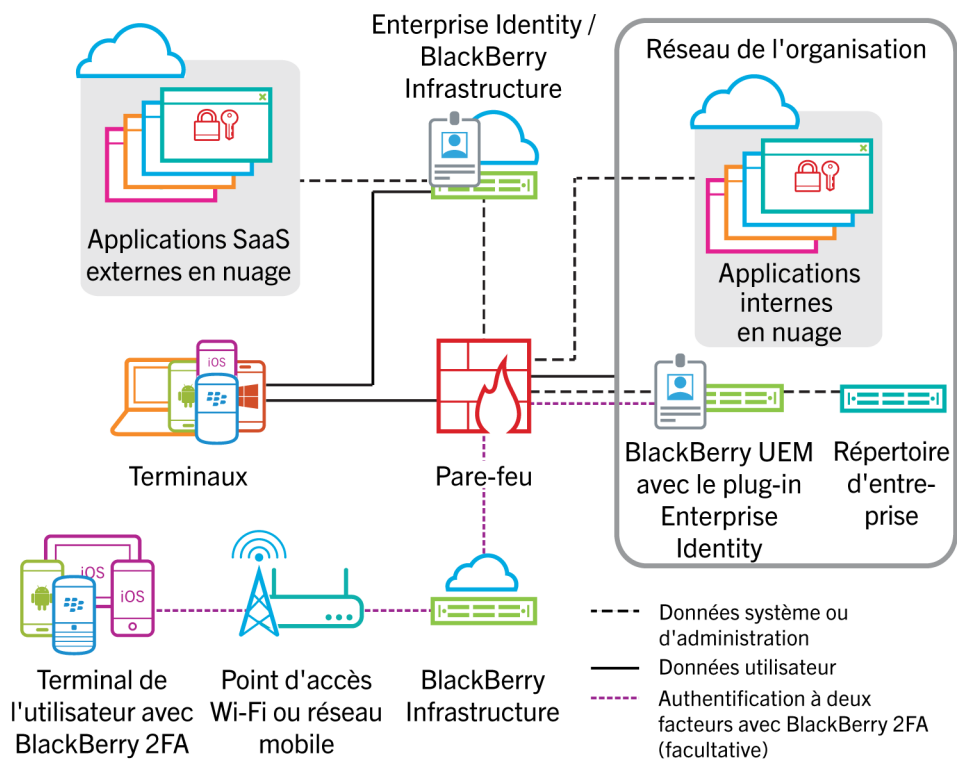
Enterprise Identity / BlackBerry Infrastructure

Réseau de l'organisation

Applications SaaS externes en nuage

Applications internes en nuage

iOS

Terminaux

Pare-feu

BlackBerry UEM avec le plug-in Enterprise Identity

Répertoire d'entreprise

iOS

iOS

Terminal de l'utilisateur avec BlackBerry 2FA

Point d'accès Wi-Fi ou réseau mobile

BlackBerry Infrastructure

Données système ou d'administration

Données utilisateur

Authentification à deux facteurs avec BlackBerry 2FA (facultative)